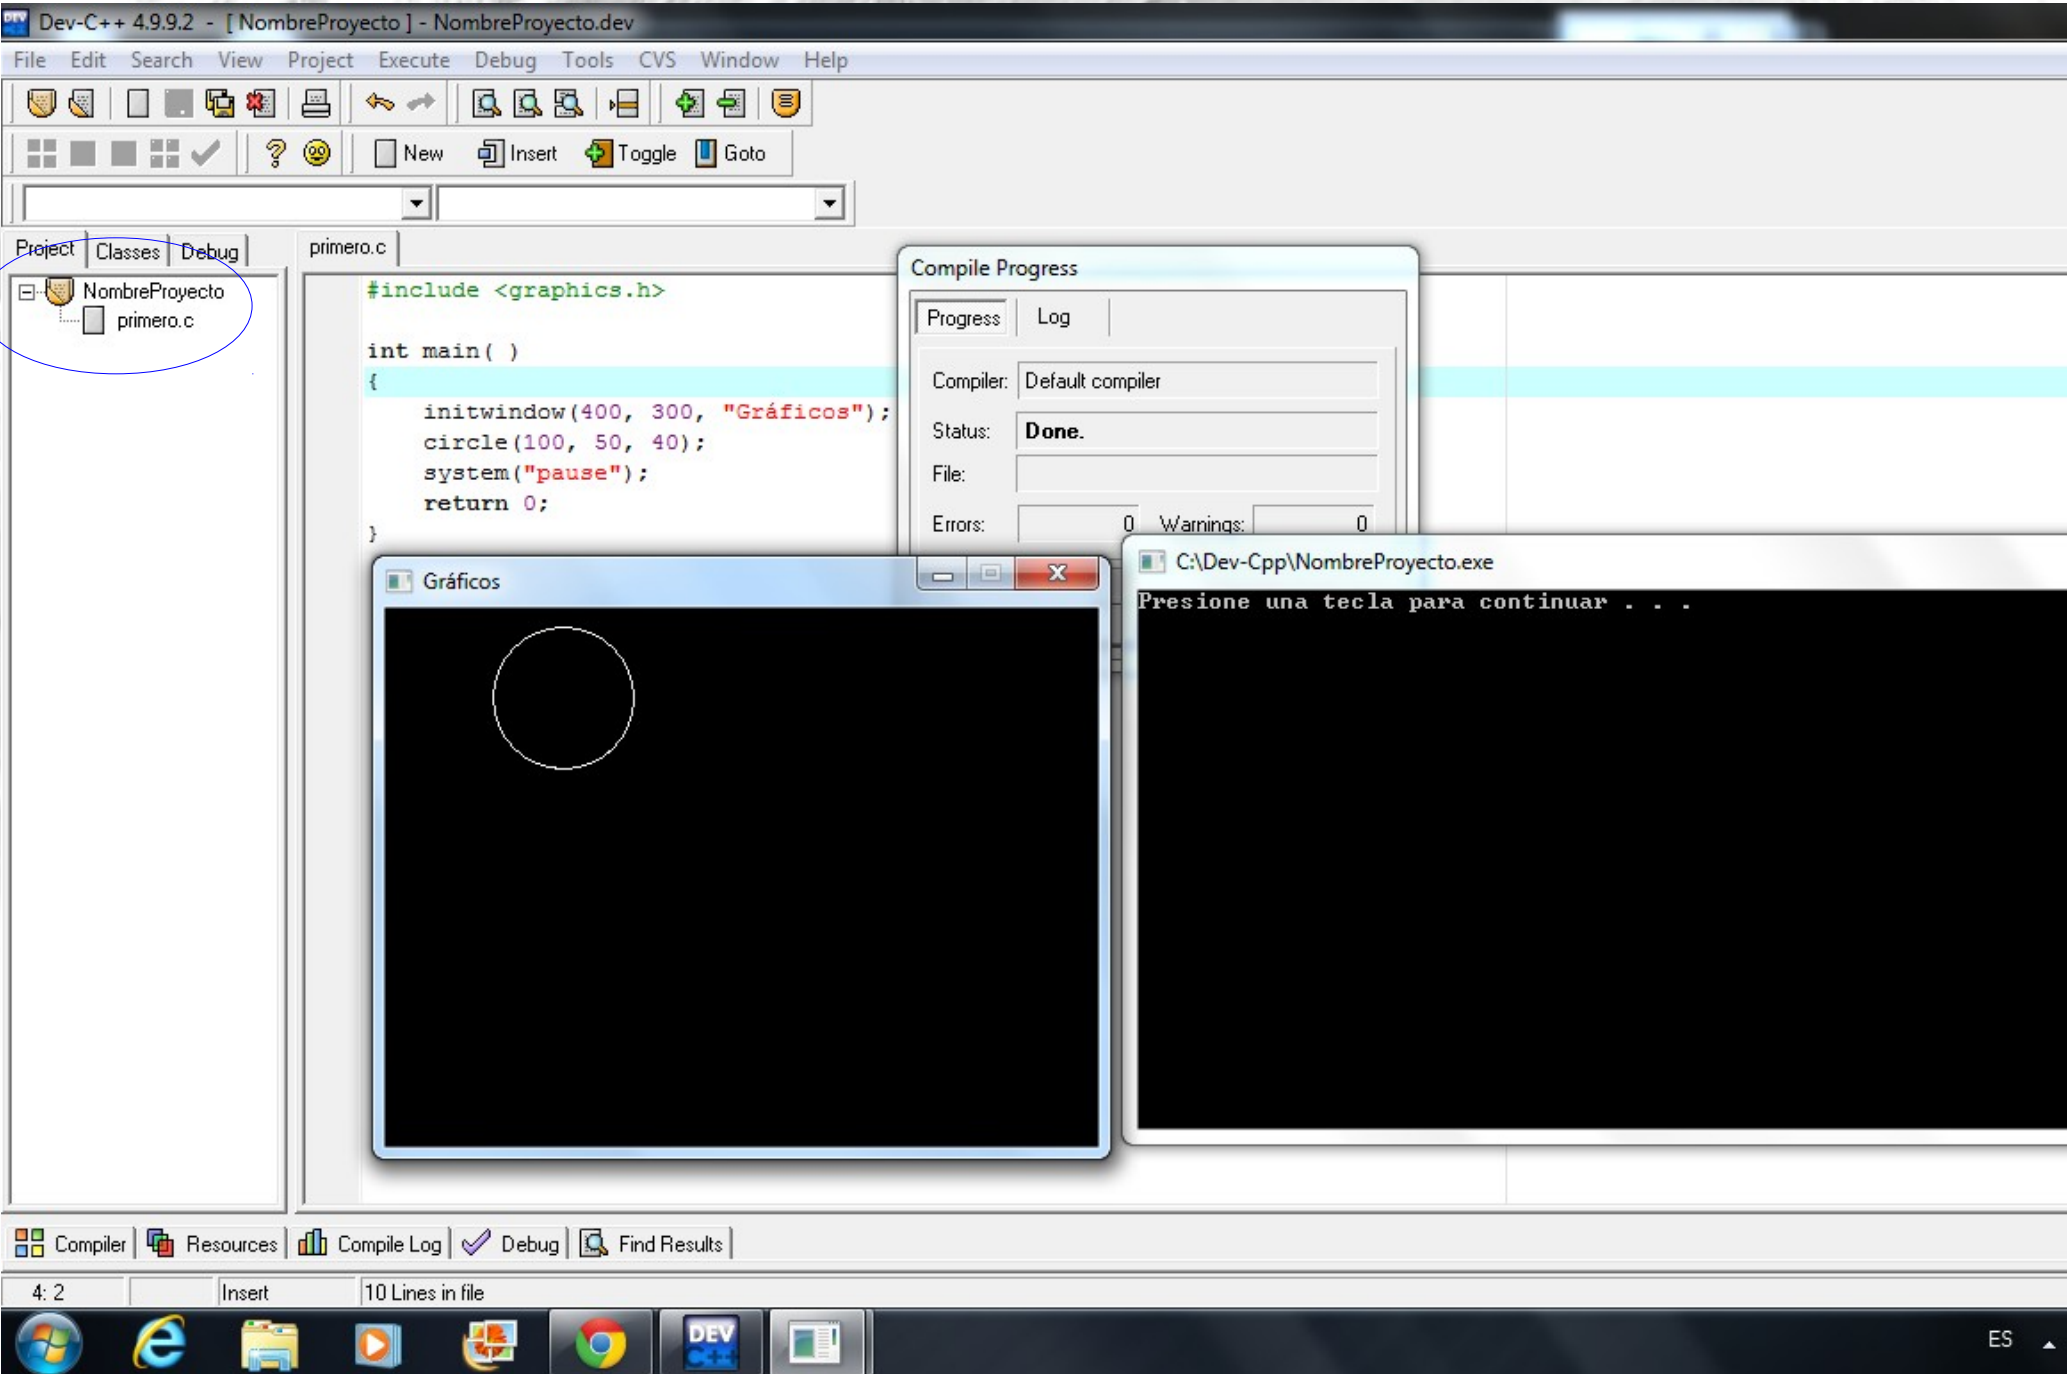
Dev-C++ 4.9.9.2 - [ NombreProyecto ] - NombreProyecto.dev

File Edit Search View Project Execute Debug Tools CVS Window Help

New Insert Toggle Goto

Project Classes Debug

NombreProyecto
primero.c

primero.c

#include <graphics.h>

int main( )
{
    initwindow(400, 300, "Gráficos");
    circle(100, 50, 40);
    system("pause");
    return 0;
}

Compile Progress

Progress Log

Compiler: Default compiler

Status: Done.

File:

Errors: 0 Warnings: 0

Gráficos

C:\Dev-Cpp\NombreProyecto.exe

Presione una tecla para continuar . . .

Compiler Resources Compile Log Debug Find Results

4: 2 Insert 10 Lines in file

DEV C++

ES